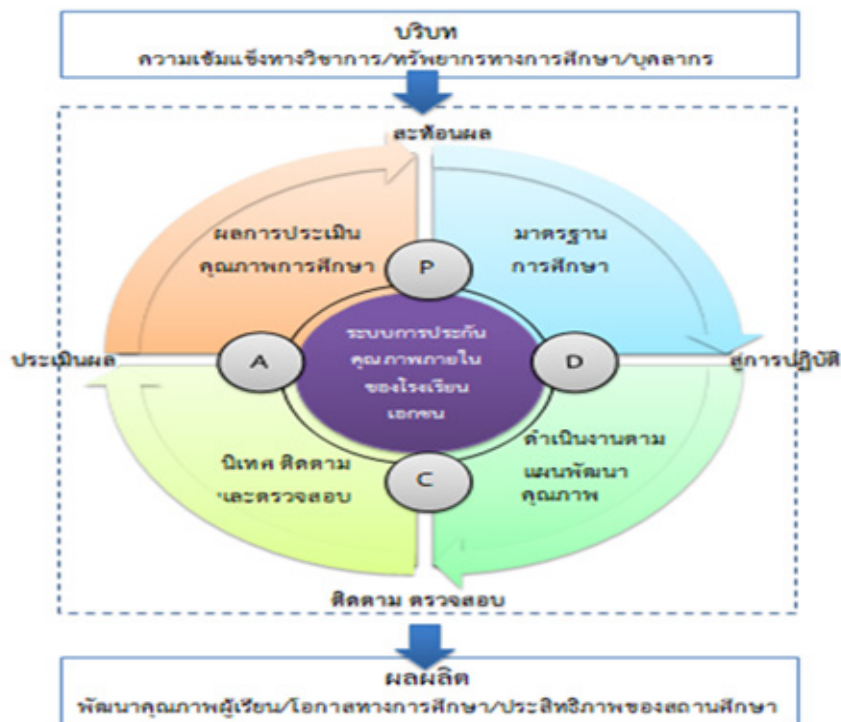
บริบท
ความเข้มแข็งทางวิชาการ/ทรัพยากรทางการศึกษา/บุคลากร

สะท้อนผล

ผลการประเมิน คุณภาพการศึกษา

P

มาตรฐาน การศึกษา

ประเมินผล

A

ระบบการประกันคุณภาพภายในของโรงเรียนเอกชน

D

สู่การปฏิบัติ

นิเทศ ติดตาม และตรวจสอบ

C

ดำเนินงานตามแผนพัฒนาคุณภาพ

ติดตาม ตรวจสอบ

ผลผลิต
พัฒนาคุณภาพผู้เรียน/โอกาสทางการศึกษา/ประสิทธิภาพของสถานศึกษา